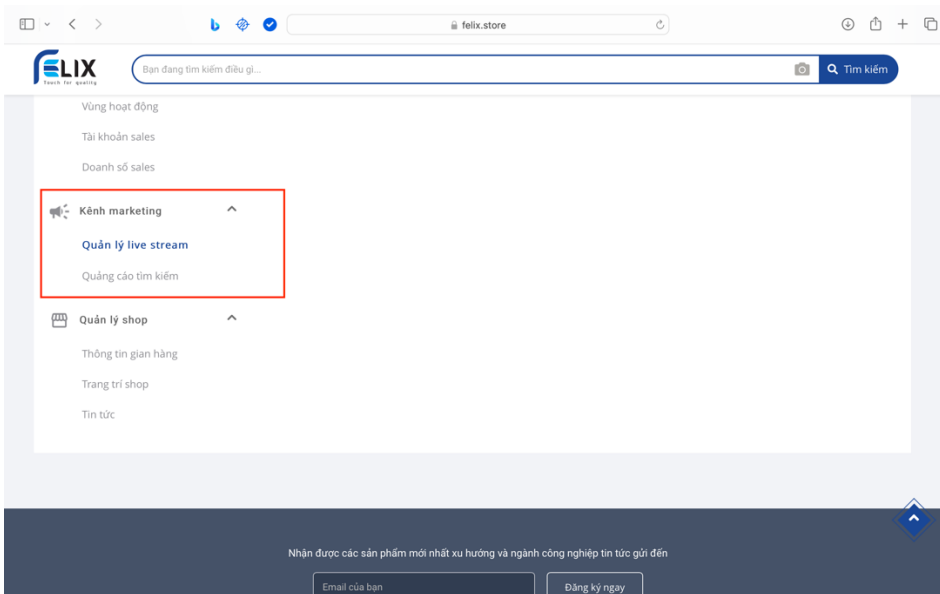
felix.store

FELIX
Touch for quality

Bạn đang tìm kiếm điều gì...

Tìm kiếm

Vùng hoạt động

Tài khoản sales

Doanh số sales

Kênh marketing

Quản lý live stream

Quảng cáo tìm kiếm

Quản lý shop

Thông tin gian hàng

Trang trí shop

Tin tức

Nhận được các sản phẩm mới nhất xu hướng và ngành công nghiệp tin tức gửi đến

Email của bạn

Đăng ký ngay